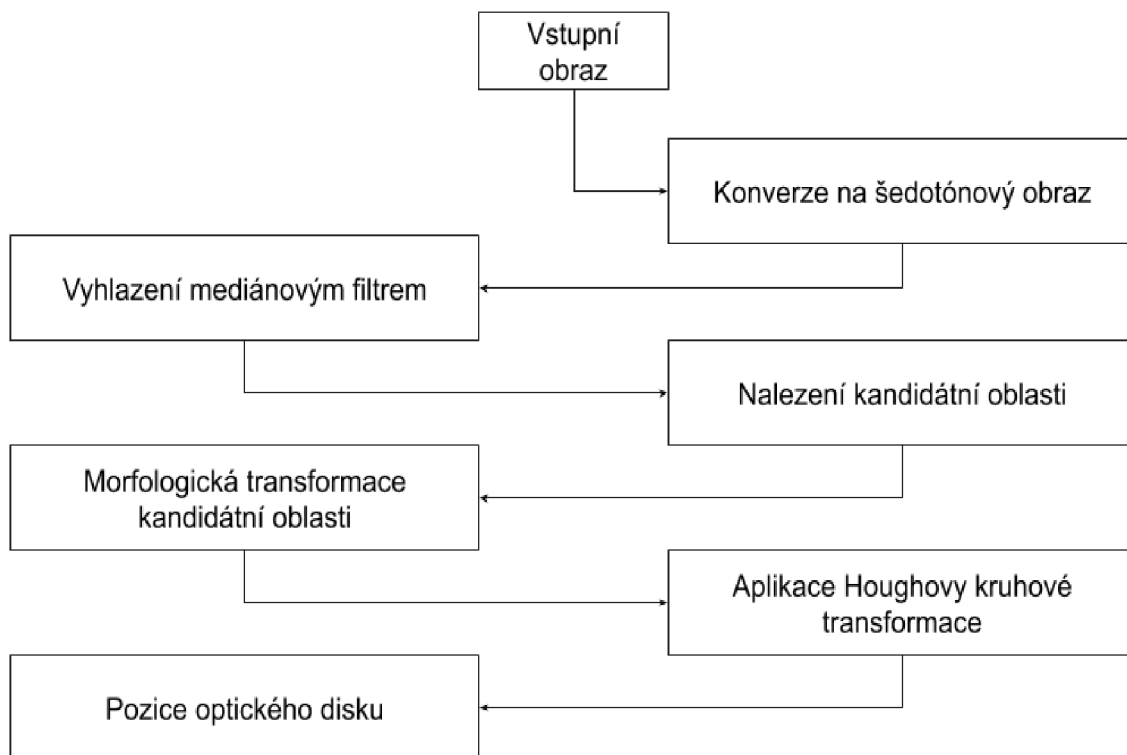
Vstupní obraz

Konverze na šedotónový obraz

Vyhlazení mediánovým filtrem

Nalezení kandidátní oblasti

Morfologická transformace kandidátní oblasti

Aplikace Houghovy kruhové transformace

Pozice optického disku